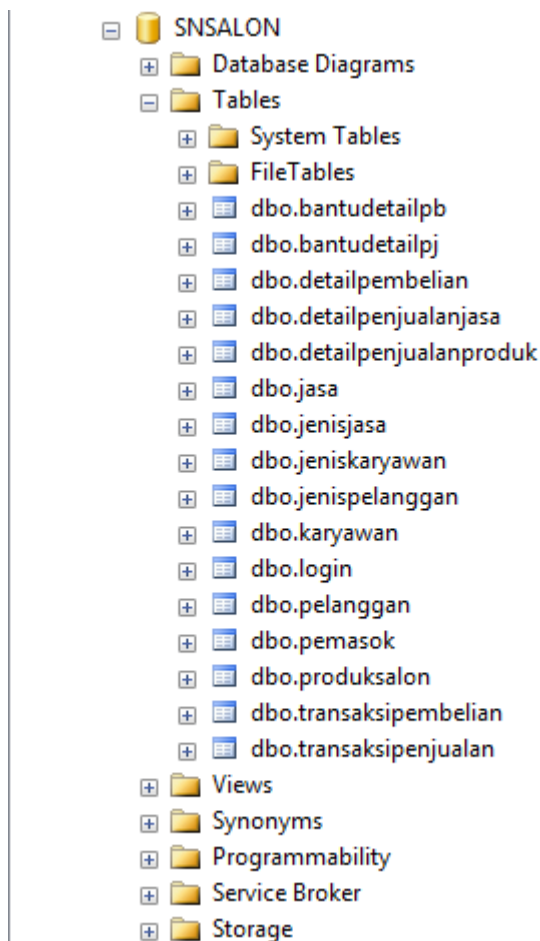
SNSALON
Database Diagrams
Tables
System Tables
FileTables
dbo.bantudetailpb
dbo.bantudetailpj
dbo.detailpembelian
dbo.detailpenjualanjasa
dbo.detailpenjualanproduk
dbo.jasa
dbo.jenisjasa
dbo.jeniskaryawan
dbo.jenispelanggan
dbo.karyawan
dbo.login
dbo.pelanggan
dbo.pemasok
dbo.produksalon
dbo.transaksipembelian
dbo.transaksipenjualan
Views
Synonyms
Programmability
Service Broker
Storage